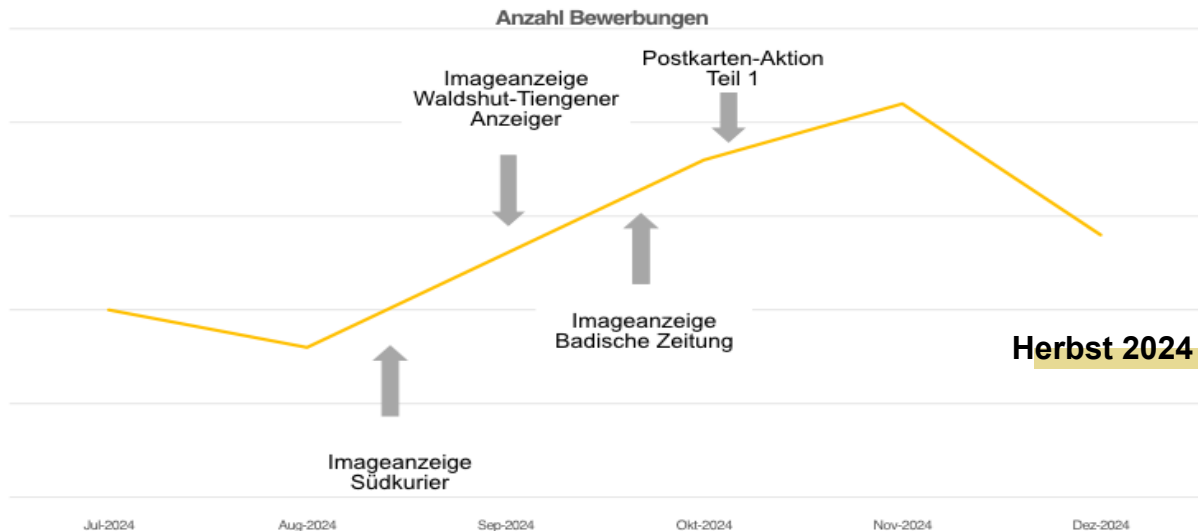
Anzahl Bewerbungen

Imageanzeige Waldshut-Tiengener Anzeiger

Postkarten-Aktion Teil 1

Imageanzeige Badische Zeitung

Herbst 2024

Imageanzeige Südkurier

Jul-2024
Aug-2024
Sep-2024
Okt-2024
Nov-2024
Dez-2024